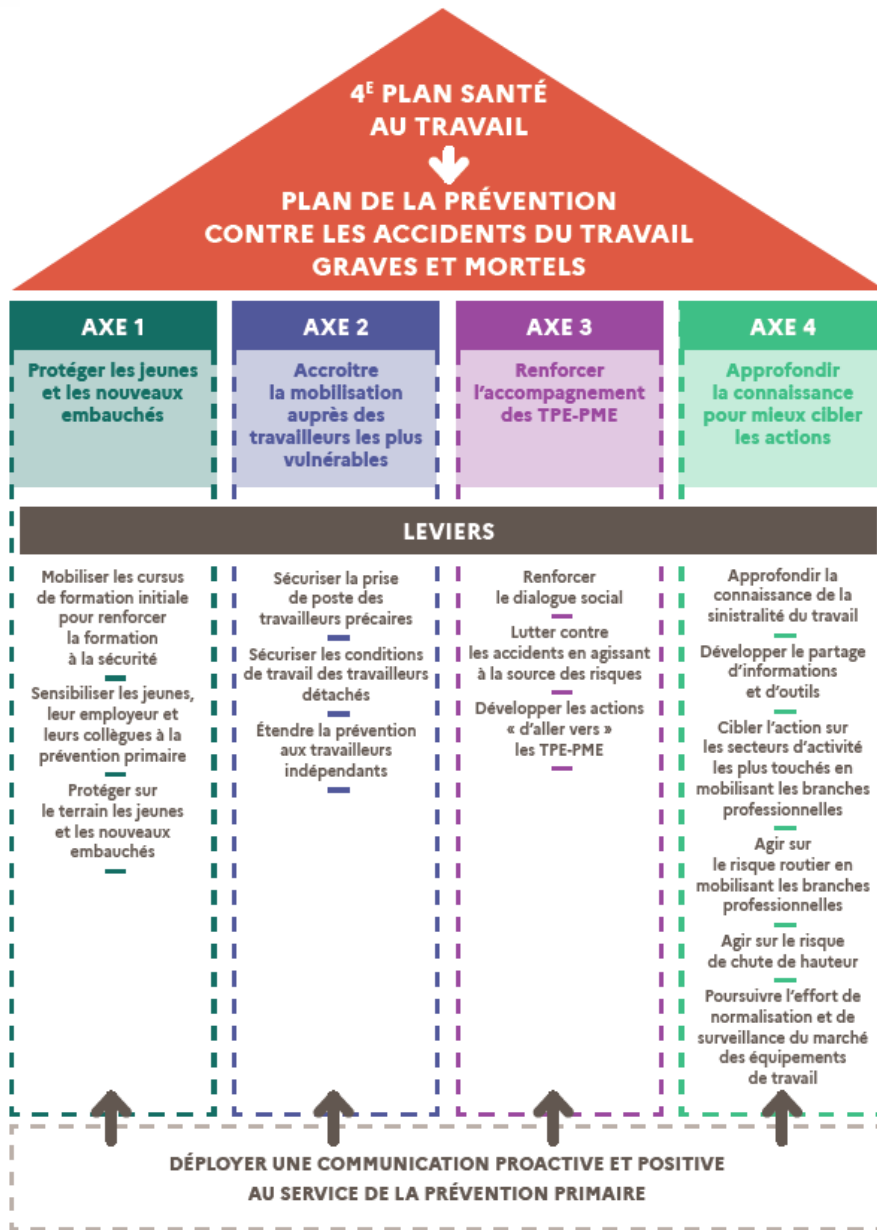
4$^{E}$ PLAN SANTÉ AU TRAVAIL

PLAN DE LA PRÉVENTION CONTRE LES ACCIDENTS DU TRAVAIL GRAVES ET MORTELS

AXE 1

Protéger les jeunes et les nouveaux embauchés

AXE 2

Accroître la mobilisation auprès des travailleurs les plus vulnérables

AXE 3

Renforcer l'accompagnement des TPE-PME

AXE 4

Approfondir la connaissance pour mieux cibler les actions

LEVIERS

Mobiliser les cursus de formation initiale pour renforcer la formation à la sécurité

Sensibiliser les jeunes, leur employeur et leurs collègues à la prévention primaire

Protéger sur le terrain les jeunes et les nouveaux embauchés

Sécuriser la prise de poste des travailleurs précaires

Sécuriser les conditions de travail des travailleurs détachés

Étendre la prévention aux travailleurs indépendants

Renforcer le dialogue social

Lutter contre les accidents en agissant à la source des risques

Développer les actions « d'aller vers » les TPE-PME

Approfondir la connaissance de la sinistralité du travail

Développer le partage d'informations et d'outils

Cibler l'action sur les secteurs d'activité les plus touchés en mobilisant les branches professionnelles

Agir sur le risque routier en mobilisant les branches professionnelles

Agir sur le risque de chute de hauteur

Poursuivre l'effort de normalisation et de surveillance du marché des équipements de travail

DÉPLOYER UNE COMMUNICATION PROACTIVE ET POSITIVE AU SERVICE DE LA PRÉVENTION PRIMAIRE